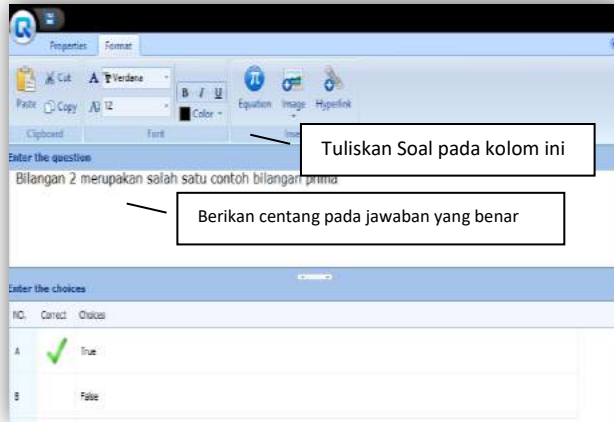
Properties Format

Paste Cut Copy Verdana 12 B I U Color Equation Image Hyperlink

Clipboard Font Ins

Tuliskan Soal pada kolom ini

Enter the question

Bilangan 2 merupakan salah satu contoh bilangan prima

Berikan centang pada jawaban yang benar

Enter the choices

| NO. | Correct | Choices |
|---|---|---|
| A | ✓ | True |
| B | | False |